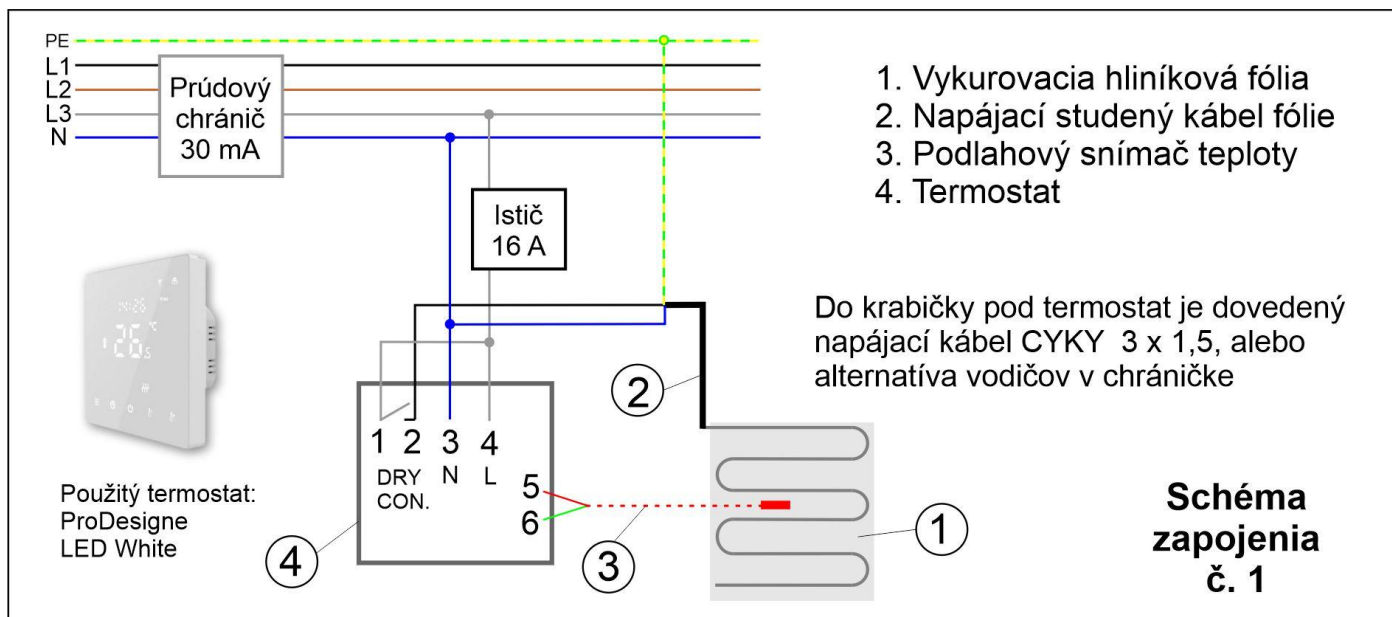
PE
L1
L2
L3
N

Prúdový chránič 30 mA

Istič 16 A

1. Vykurovacia hliníková fólia
2. Napájací studený kábel fólie
3. Podlahový snímač teploty
4. Termostat

Do krabičky pod termostat je dovedený napájací kábel CYKY 3 x 1,5, alebo alternatíva vodičov v chráničke

1 2 3 4
DRY CON.
N
L
5
6

2
1
3
4

Použitý termostat:
ProDesigne
LED White

Schéma zapojenia č. 1